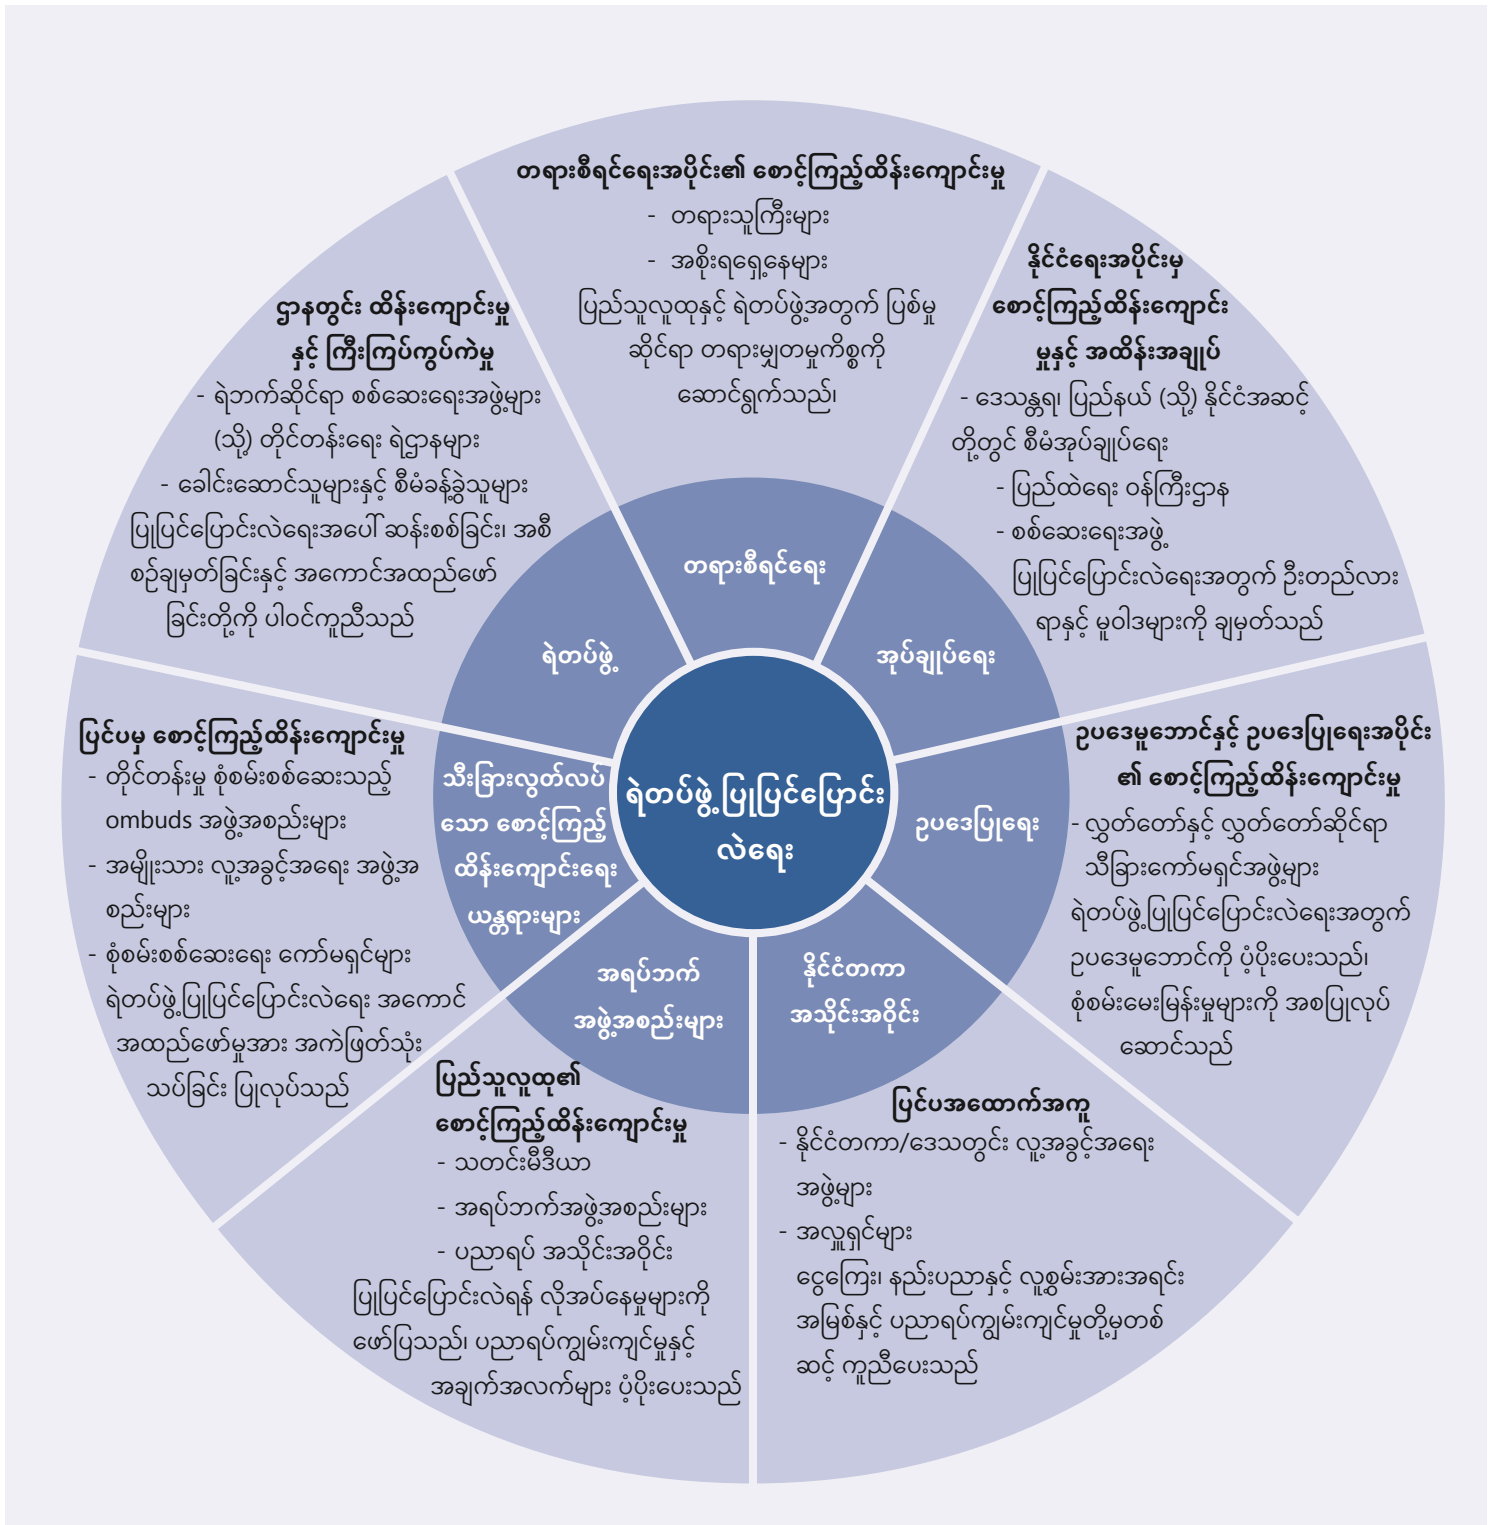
တရားစီရင်ရေးအပိုင်း၏ စောင့်ကြည့်ထိန်းကျောင်းမှု
- တရားသူကြီးများ
- အစိုးရရှေ့နေများ
ပြည်သူလူထုနှင့် ရဲတပ်ဖွဲ့အတွက် ပြစ်မှုဆိုင်ရာ တရားမျှတမှုကိစ္စကို ဆောင်ရွက်သည်၊

နိုင်ငံရေးအပိုင်းမှ စောင့်ကြည့်ထိန်းကျောင်းမှုနှင့် အထိန်းအချုပ်
- ဒေသန္တရ၊ ပြည်နယ် (သို့) နိုင်ငံအဆင့်တို့တွင် စီမံအုပ်ချုပ်ရေး
- ပြည်ထဲရေး ဝန်ကြီးဌာန
- စစ်ဆေးရေးအဖွဲ့
ပြုပြင်ပြောင်းလဲရေးအတွက် ဦးတည်လားရာနှင့် မူဝါဒများကို ချမှတ်သည်

ဌာနတွင်း ထိန်းကျောင်းမှုနှင့် ကြီးကြပ်ကွပ်ကဲမှု
- ရဲဘက်ဆိုင်ရာ စစ်ဆေးရေးအဖွဲ့များ (သို့) တိုင်တန်းရေး ရဲဌာနများ
- ခေါင်းဆောင်သူများနှင့် စီမံခန့်ခွဲသူများ
ပြုပြင်ပြောင်းလဲရေးအပေါ် ဆန်းစစ်ခြင်း၊ အစီစဉ်ချမှတ်ခြင်းနှင့် အကောင်အထည်ဖော်ခြင်းတို့ကို ပါဝင်ကူညီသည်

တရားစီရင်ရေး
ရဲတပ်ဖွဲ့
အုပ်ချုပ်ရေး
ရဲတပ်ဖွဲ့ပြုပြင်ပြောင်းလဲရေး
သီးခြားလွတ်လပ်သော စောင့်ကြည့်ထိန်းကျောင်းရေး ယန္တရားများ
ဥပဒေပြုရေး
အရပ်ဘက်အဖွဲ့အစည်းများ
နိုင်ငံတကာ အသိုင်းအဝိုင်း

ပြင်ပမှ စောင့်ကြည့်ထိန်းကျောင်းမှု
- တိုင်တန်းမှု စုံစမ်းစစ်ဆေးသည့် ombuds အဖွဲ့အစည်းများ
- အမျိုးသား လူ့အခွင့်အရေး အဖွဲ့အစည်းများ
- စုံစမ်းစစ်ဆေးရေး ကော်မရှင်များ
ရဲတပ်ဖွဲ့ပြုပြင်ပြောင်းလဲရေး အကောင်အထည်ဖော်မှုအား အကဲဖြတ်သုံးသပ်ခြင်း ပြုလုပ်သည်

ဥပဒေမူဘောင်နှင့် ဥပဒေပြုရေးအပိုင်း၏ စောင့်ကြည့်ထိန်းကျောင်းမှု
- လွှတ်တော်နှင့် လွှတ်တော်ဆိုင်ရာ သီးခြားကော်မရှင်အဖွဲ့များ
ရဲတပ်ဖွဲ့ပြုပြင်ပြောင်းလဲရေးအတွက် ဥပဒေမူဘောင်ကို ပံ့ပိုးပေးသည်၊ စုံစမ်းမေးမြန်းမှုများကို အစပြုလုပ်ဆောင်သည်

ပြည်သူလူထု၏ စောင့်ကြည့်ထိန်းကျောင်းမှု
- သတင်းမီဒီယာ
- အရပ်ဘက်အဖွဲ့အစည်းများ
- ပညာရပ် အသိုင်းအဝိုင်း
ပြုပြင်ပြောင်းလဲရန် လိုအပ်နေမှုများကို ဖော်ပြသည်၊ ပညာရပ်ကျွမ်းကျင်မှုနှင့် အချက်အလက်များ ပံ့ပိုးပေးသည်

ပြင်ပအထောက်အကူ
- နိုင်ငံတကာ/ဒေသတွင်း လူ့အခွင့်အရေး အဖွဲ့များ
- အလှူရှင်များ
ငွေကြေး၊ နည်းပညာနှင့် လူ့စွမ်းအားအရင်းအမြစ်နှင့် ပညာရပ်ကျွမ်းကျင်မှုတို့မှတစ်ဆင့် ကူညီပေးသည်